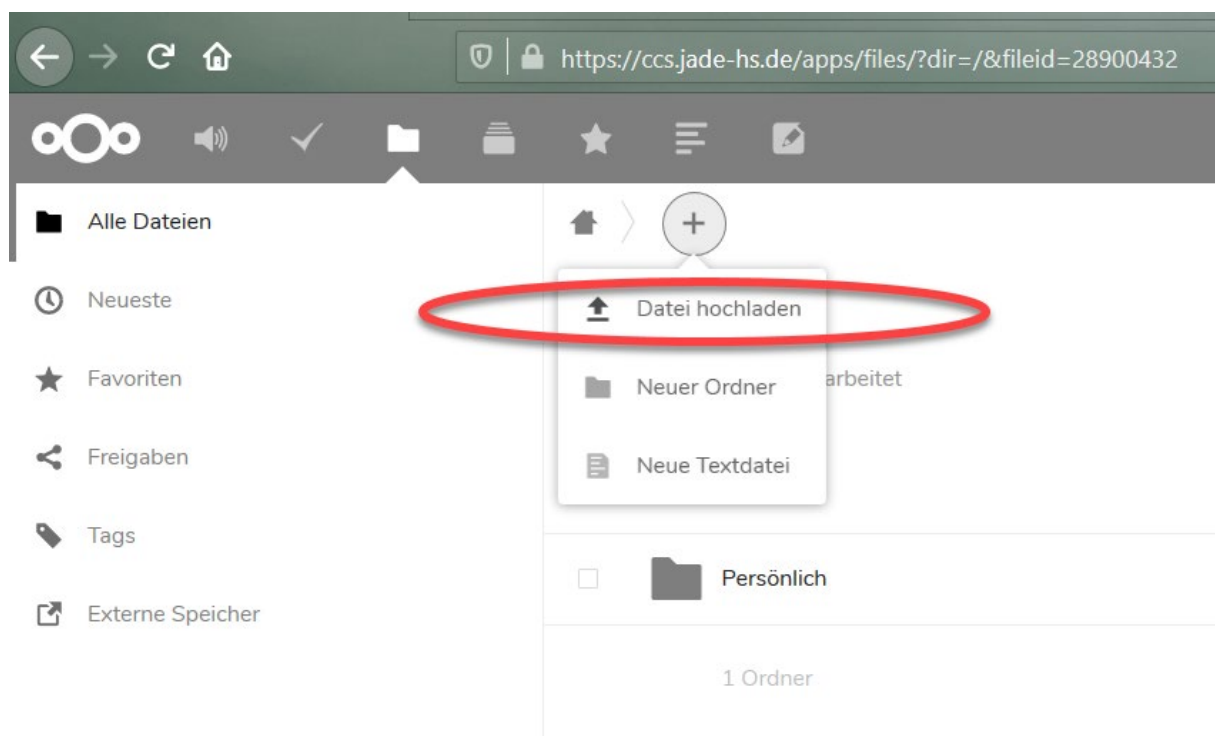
https://ccs.jade-hs.de/apps/files/?dir=/&fileid=28900432

Alle Dateien

Neueste

Favoriten

Freigaben

Tags

Externe Speicher

+

Datei hochladen

Neuer Ordner

arbeitet

Neue Textdatei

Persönlich

1 Ordner